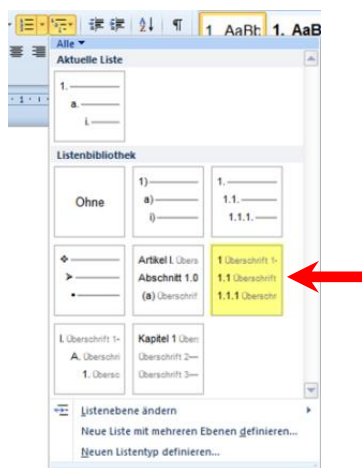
1. AaBb 1. AaB

Alle

Aktuelle Liste

1.
a.
i.

Listenbibliothek

Ohne

1)
a)
i)

1.
1.1.
1.1.1.

Artikel I. Übers
Abschnitt 1.0
(a) Überschrift

1 Überschrift 1-
1.1 Überschrift
1.1.1 Überschr

I. Überschrift 1-
A. Überschri
1. Übersc

Kapitel 1 Über
Überschrift 2—
Überschrift 3—

Listenebene ändern
Neue Liste mit mehreren Ebenen definieren...
Neuen Listentyp definieren...